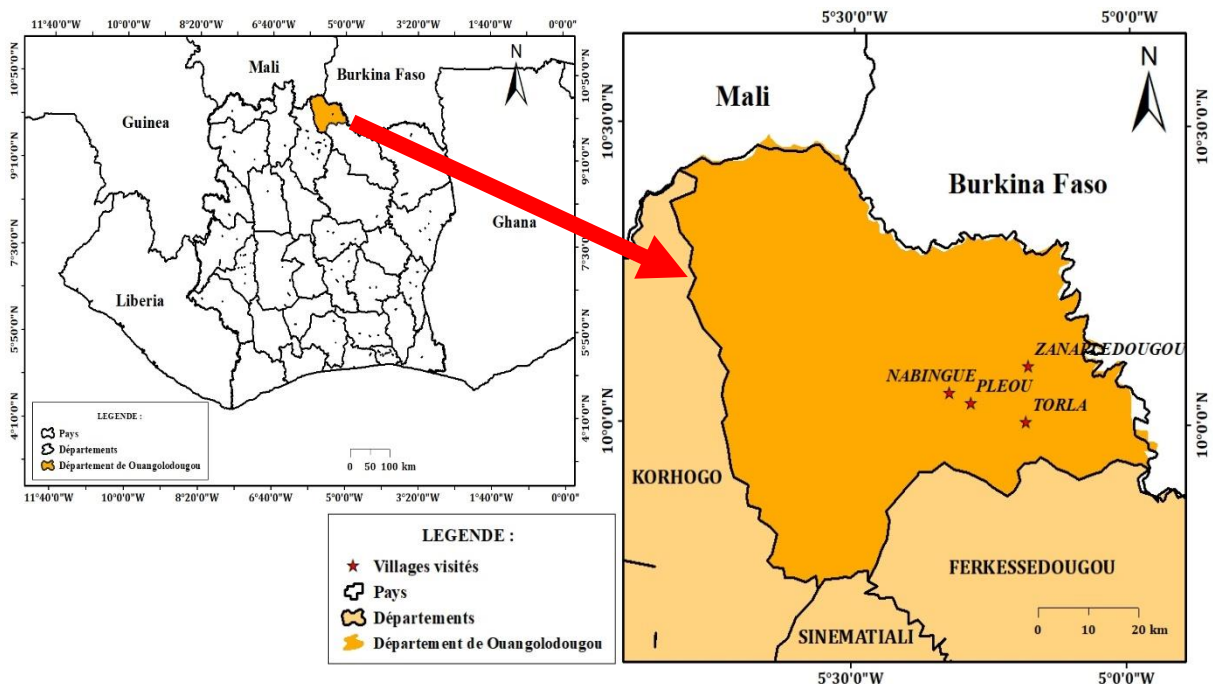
11°40'0"W 10°0'0"W 8°20'0"W 6°40'0"W 5°0'0"W 3°20'0"W 1°40'0"W 0°0'0"

10°50'0"N
9°10'0"N
7°30'0"N
5°50'0"N
4°10'0"N

Mali
Burkina Faso
Guinea
Ghana
Liberia
N

LEGENDE :
Pays
Départements
Département de Ouangolodougou

0 50 100 km

11°40'0"W 10°0'0"W 8°20'0"W 6°40'0"W 5°0'0"W 3°20'0"W 1°40'0"W 0°0'0"

5°30'0"W 5°0'0"W

10°30'0"N
10°0'0"N

N
Mali
Burkina Faso
ZANAPLEDOUGOU
NABINGUE
PLEOU
TORLA
KORHOGO
FERKESSEDOUGOU
SINEMATIALI

0 10 20 km

5°30'0"W 5°0'0"W

LEGENDE :
Villages visités
Pays
Départements
Département de Ouangolodougou